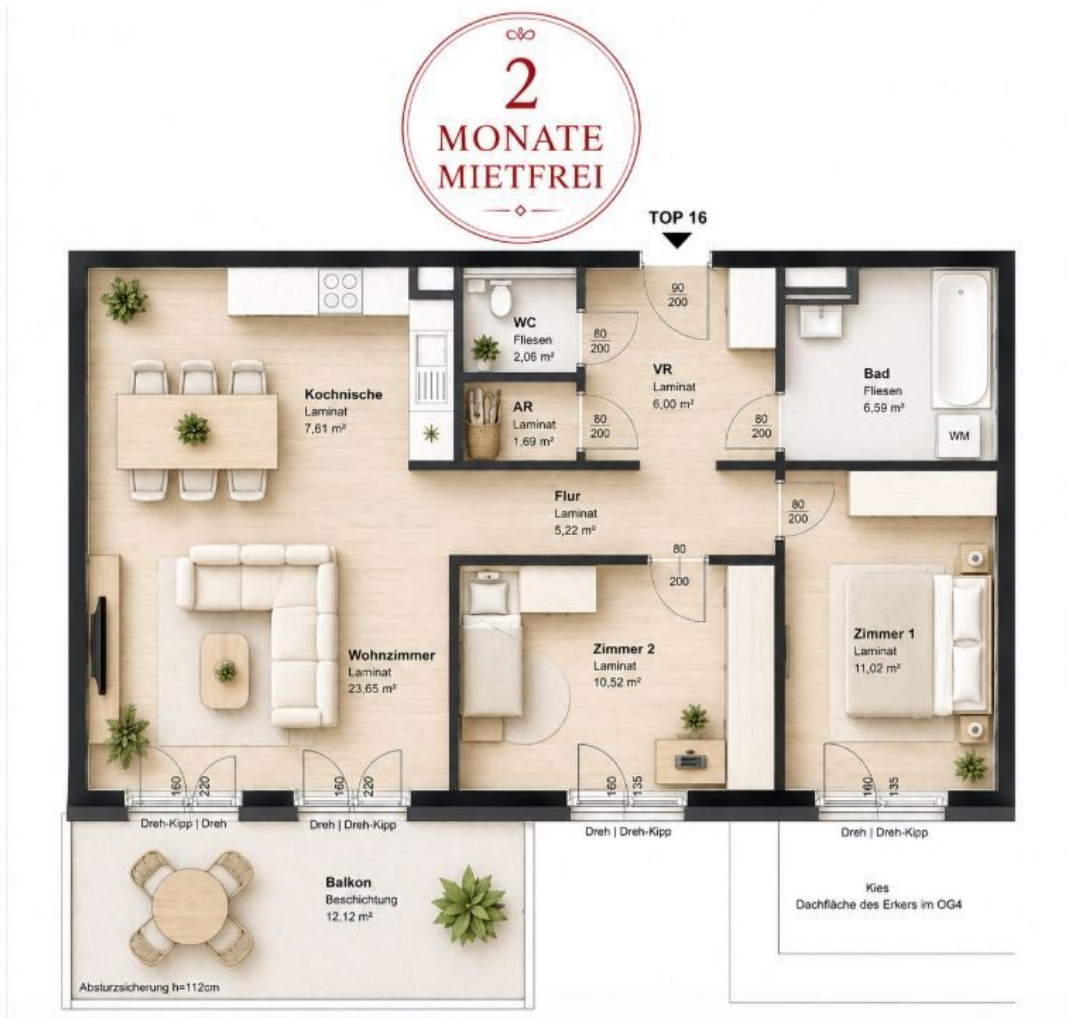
2
MONATE
MIETFREI

TOP 16

90
200

WC
Fliesen
2,06 m²

80
200

VR
Laminat
6,00 m²

Bad
Fliesen
6,59 m²

WM

Kochnische
Laminat
7,61 m²

AR
Laminat
1,69 m²

80
200

80
200

Flur
Laminat
5,22 m²

80
200

80
200

Zimmer 1
Laminat
11,02 m²

Wohnzimmer
Laminat
23,65 m²

Zimmer 2
Laminat
10,52 m²

160 220
Dreh-Kipp | Dreh

160 220
Dreh | Dreh-Kipp

160 135
Dreh | Dreh-Kipp

160 135
Dreh | Dreh-Kipp

Balkon
Beschichtung
12,12 m²

Kies
Dachfläche des Erkers im OG4

Absturzsicherung h=112cm